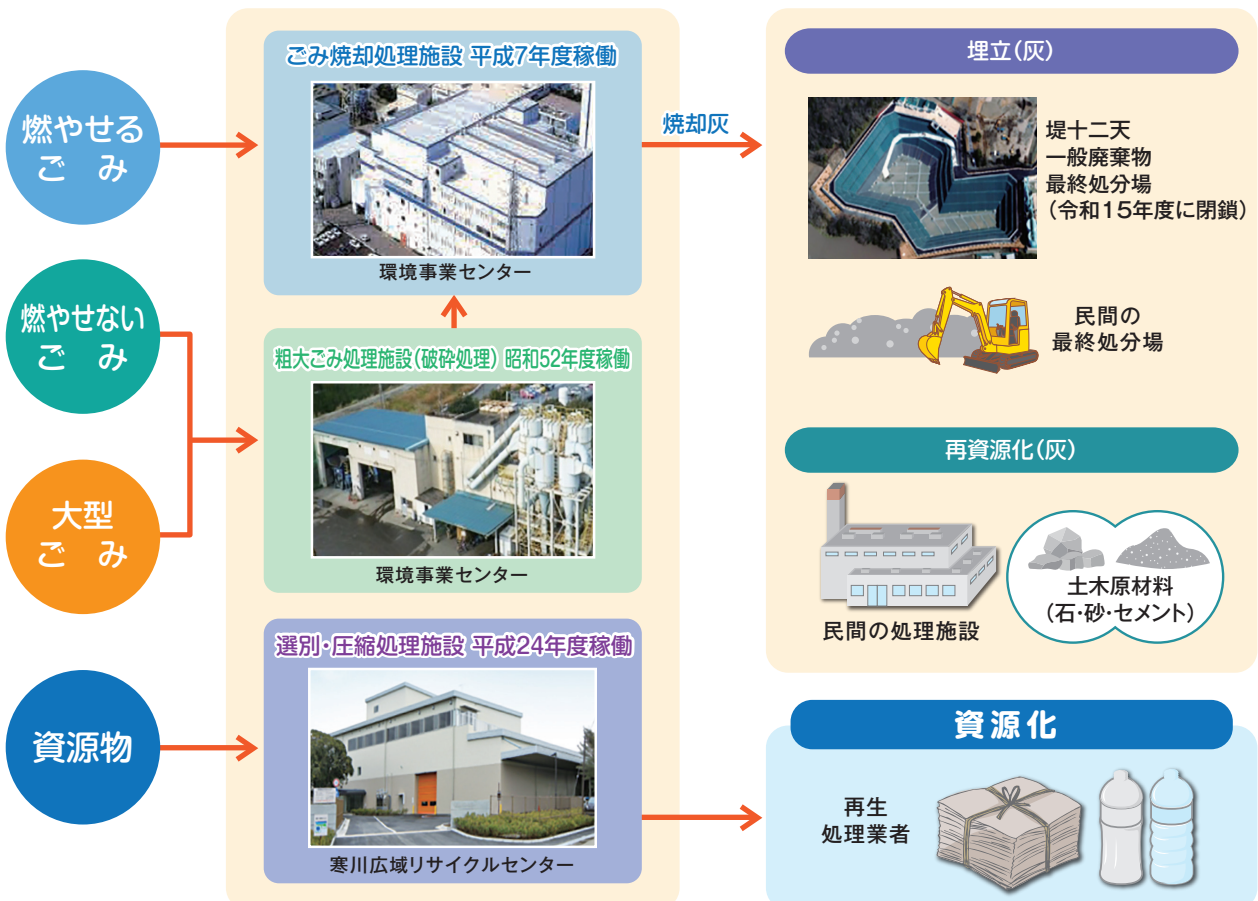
燃やせる ごみ

燃やせない ごみ

大型 ごみ

資源物

ごみ焼却処理施設 平成7年度稼働

環境事業センター

粗大ごみ処理施設(破砕処理) 昭和52年度稼働

環境事業センター

選別・圧縮処理施設 平成24年度稼働

寒川広域リサイクルセンター

焼却灰

埋立(灰)

堤十二天
一般廃棄物
最終処分場
(令和15年度に閉鎖)

民間の
最終処分場

再資源化(灰)

民間の処理施設

土木原材料
(石・砂・セメント)

資源化

再生
処理業者